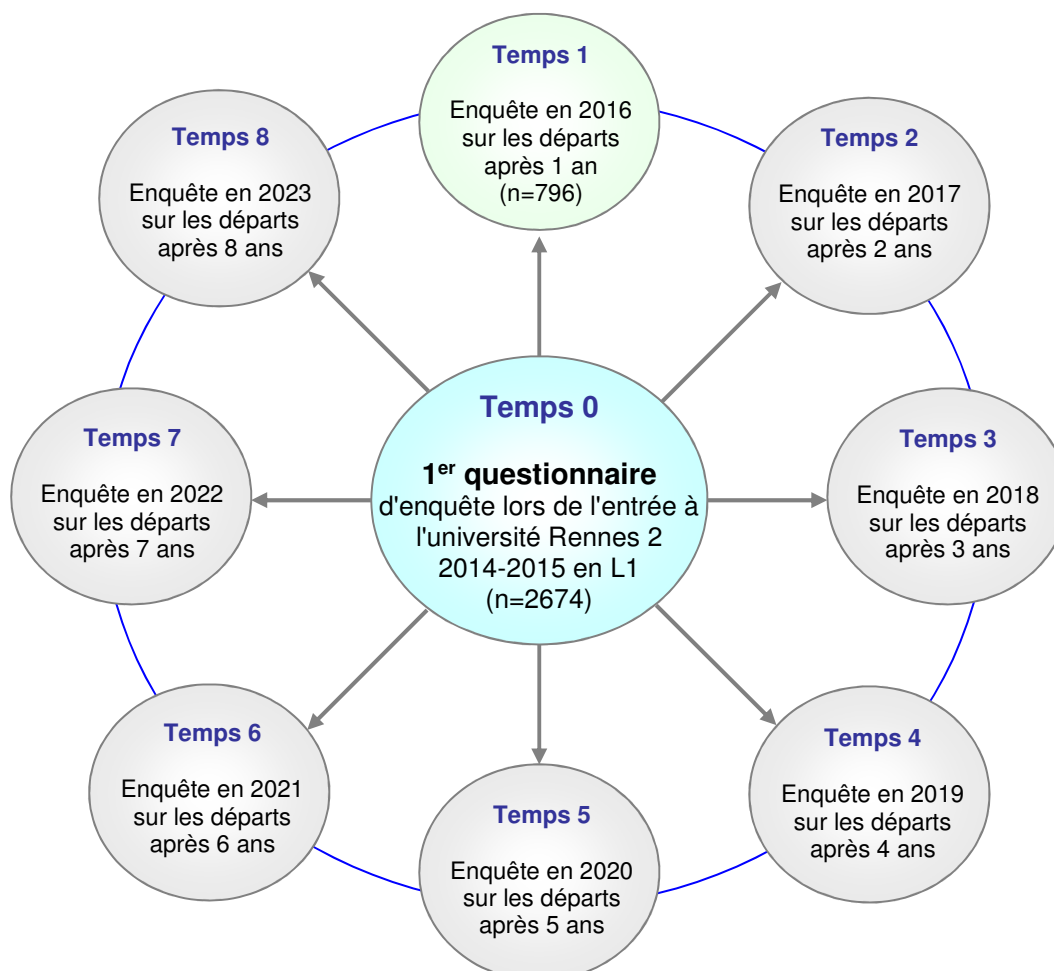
Temps 0

1$^{er}$ questionnaire d'enquête lors de l'entrée à l'université Rennes 2 2014-2015 en L1 (n=2674)

Temps 1

Enquête en 2016 sur les départs après 1 an (n=796)

Temps 2

Enquête en 2017 sur les départs après 2 ans

Temps 3

Enquête en 2018 sur les départs après 3 ans

Temps 4

Enquête en 2019 sur les départs après 4 ans

Temps 5

Enquête en 2020 sur les départs après 5 ans

Temps 6

Enquête en 2021 sur les départs après 6 ans

Temps 7

Enquête en 2022 sur les départs après 7 ans

Temps 8

Enquête en 2023 sur les départs après 8 ans